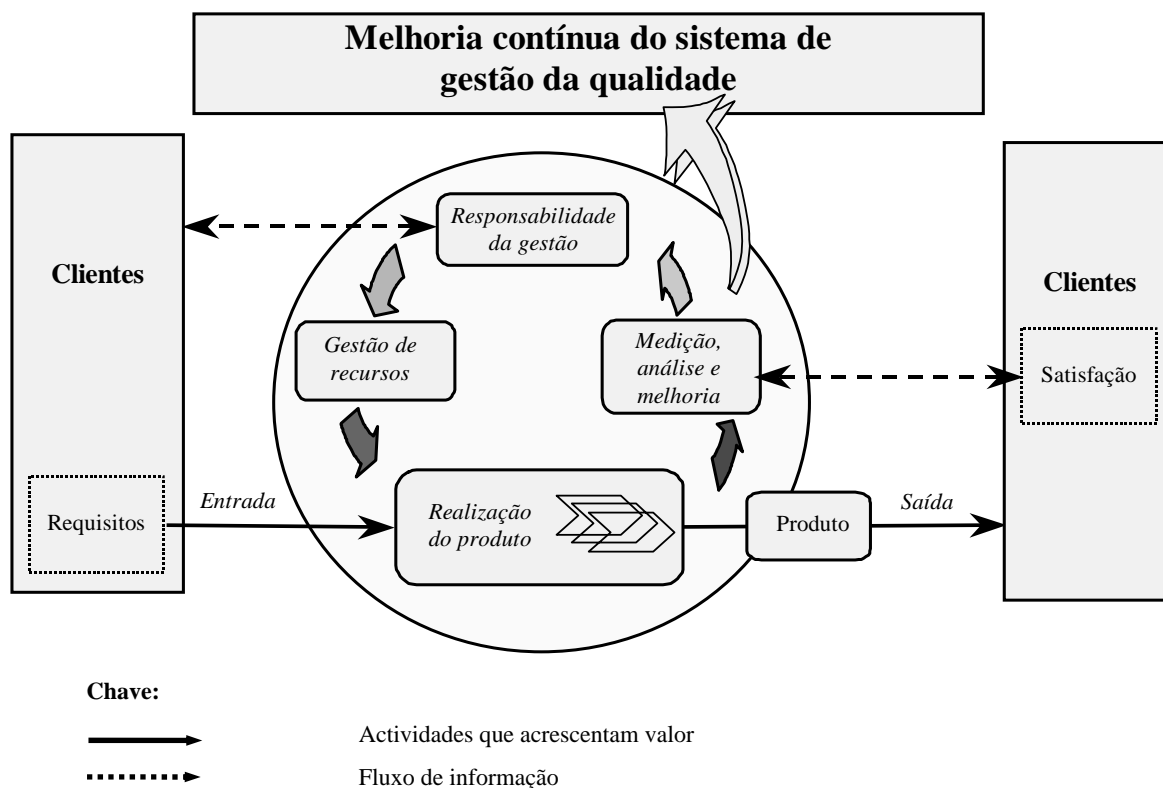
Melhoria contínua do sistema de gestão da qualidade

Clientes

Requisitos

Entrada

Responsabilidade da gestão

Gestão de recursos

Medição, análise e melhoria

Realização do produto

Produto

Saída

Clientes

Satisfação

Chave:

Actividades que acrescentam valor

Fluxo de informação